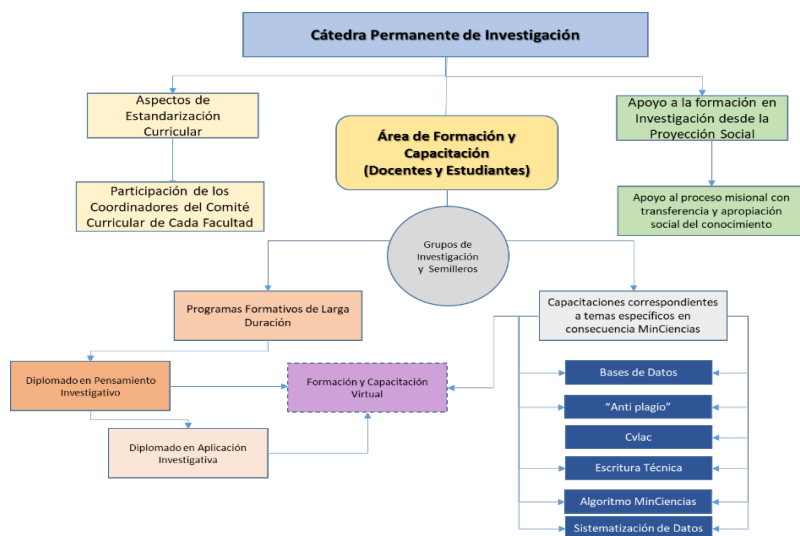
Cátedra Permanente de Investigación

Aspectos de Estandarización Curricular

Participación de los Coordinadores del Comité Curricular de Cada Facultad

Área de Formación y Capacitación (Docentes y Estudiantes)

Apoyo a la formación en Investigación desde la Proyección Social

Apoyo al proceso misional con transferencia y apropiación social del conocimiento

Grupos de Investigación y Semilleros

Programas Formativos de Larga Duración

Capacitaciones correspondientes a temas específicos en consecuencia MinCiencias

Diplomado en Pensamiento Investigativo

Formación y Capacitación Virtual

Diplomado en Aplicación Investigativa

Bases de Datos

"Anti plagio"

Cvlac

Escritura Técnica

Algoritmo MinCiencias

Sistematización de Datos